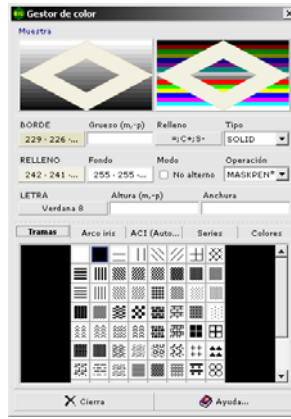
Gestor de color

Muestra

BORDE
229 - 226 -...
Grueso (m,-p)
Relleno
=;C+;$-
Tipo
SOLID

RELLENO
242 - 241 -...
Fondo
255 - 255 -...
Modo
No alterno
Operación
MASKPEN°

LETRA
Verdana 8
Altura (m,-p)
Anchura

Tramas
Arco iris
ACI (Auto...
Series
Colores

Cierra
Ayuda...